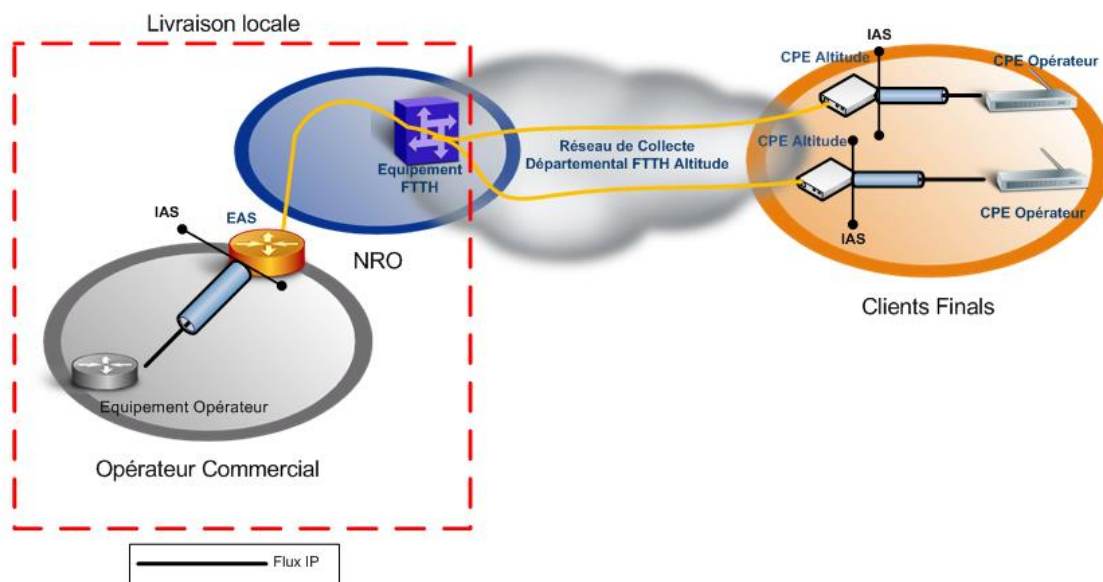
Livraison locale

IAS

CPE Altitude

CPE Opérateur

Réseau de Collecte Départemental FTTH Altitude

CPE Altitude

Equipement FTTH

IAS

EAS

CPE Opérateur

IAS

NRO

Clients Finals

Equipement Opérateur

Opérateur Commercial

Flux IP